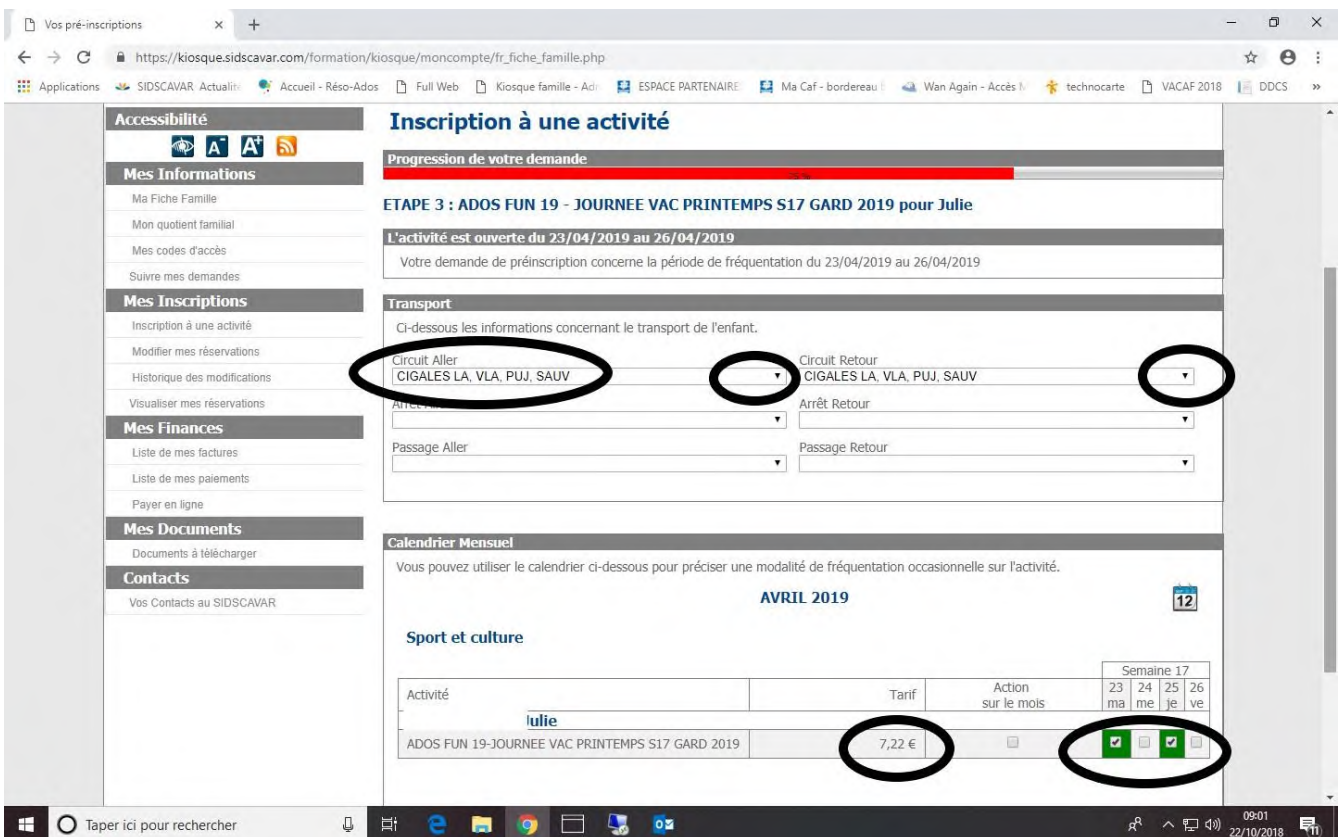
Vos pré-inscriptions × +

https://kiosque.sidscavar.com/formation/kiosque/moncompte/fr_fiche_famille.php

Applications SIDSCAVAR Actualit Accueil - Réso-Ados Full Web Kiosque famille - Adr ESPACE PARTENAIRE Ma Caf - bordereau Wan Again - Accès M technocarte VACAF 2018 DDCS »

Accessibilité

Mes Informations
Ma Fiche Famille
Mon quotient familial
Mes codes d'accès
Suivre mes demandes

Mes Inscriptions
Inscription à une activité
Modifier mes réservations
Historique des modifications
Visualiser mes réservations

Mes Finances
Liste de mes factures
Liste de mes paiements
Payer en ligne

Mes Documents
Documents à télécharger

Contacts
Vos Contacts au SIDSCAVAR

Inscription à une activité

Progression de votre demande

ETAPE 3 : ADOS FUN 19 - JOURNEE VAC PRINTEMPS S17 GARD 2019 pour Julie

L'activité est ouverte du 23/04/2019 au 26/04/2019
Votre demande de préinscription concerne la période de fréquentation du 23/04/2019 au 26/04/2019

Transport
Ci-dessous les informations concernant le transport de l'enfant.

Circuit Aller
CIGALES LA, VLA, PUJ, SAUV
Circuit Retour
CIGALES LA, VLA, PUJ, SAUV
Arrêt Aller
Arrêt Retour
Passage Aller
Passage Retour

Calendrier Mensuel
Vous pouvez utiliser le calendrier ci-dessous pour préciser une modalité de fréquentation occasionnelle sur l'activité.

AVRIL 2019

12

Sport et culture

| Activité | Tarif | Action sur le mois | Semaine 17 23 ma | 24 me | 25 je | 26 ve |
|---|---|---|---|---|---|---|
| Julie | | | | | | |
| ADOS FUN 19-JOURNEE VAC PRINTEMPS S17 GARD 2019 | 7,22 € | | ☑ | ☐ | ☑ | ☐ |

Taper ici pour rechercher

09:01
22/10/2018